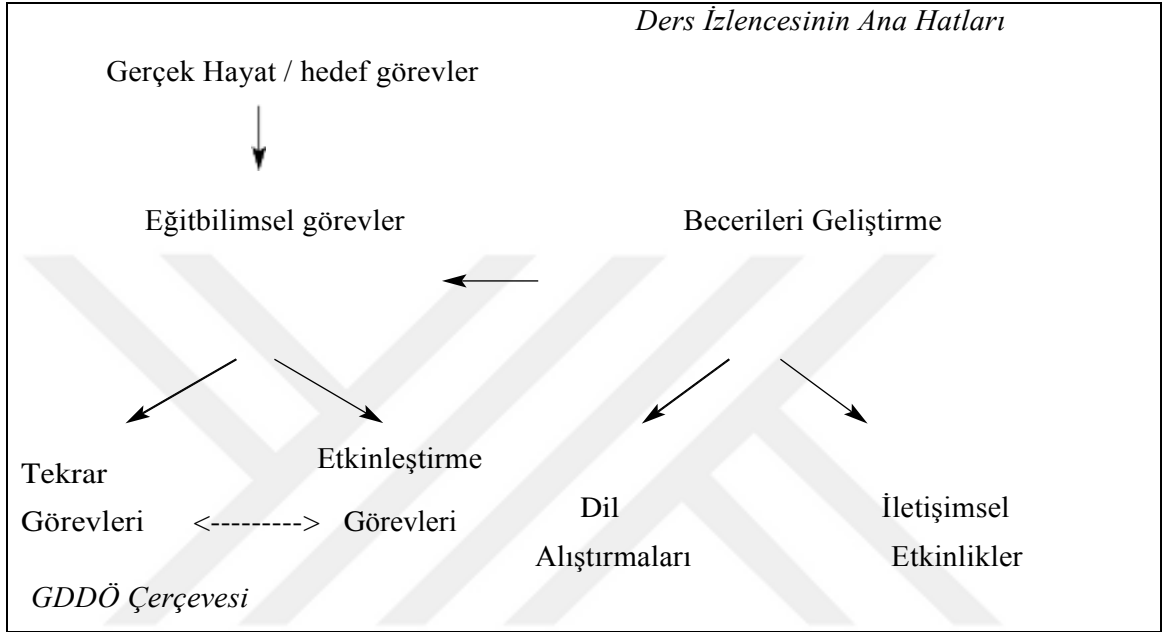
Ders İzlencesinin Ana Hatları

Gerçek Hayat / hedef görevler

Eğitbilimsel görevler

Becerileri Geliştirme

Tekrar Görevleri <---------> Etkinleştirme Görevleri

Dil Alıştırmaları

İletişimsel Etkinlikler

GDDÖ Çerçevesi